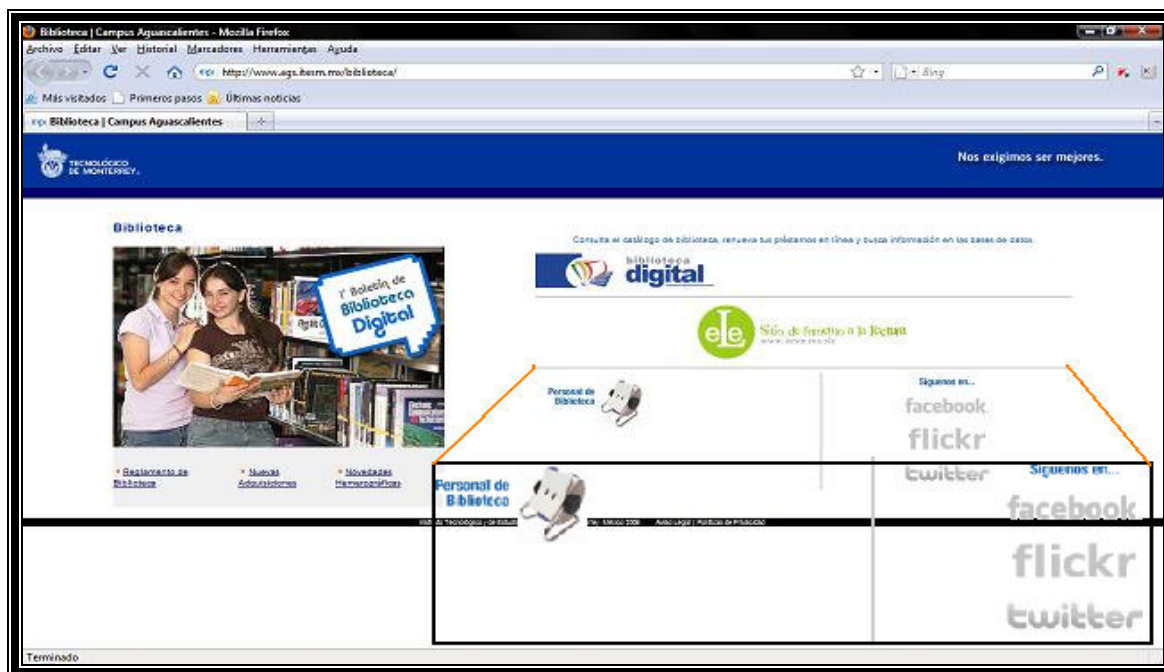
Biblioteca | Campus Aguascalientes - Mozilla Firefox

Archivo Editar Ver Historial Marcadores Herramientas Ayuda

http://www.ags.itesm.mx/biblioteca/

Bing

Más visitados Primeros pasos Últimas noticias

Biblioteca | Campus Aguascalientes

TECNOLÓGICO DE MONTERREY

Nos exigimos ser mejores.

Biblioteca

1° Boletín de Biblioteca Digital

Consulta el catálogo de biblioteca, renueva tus préstamos en línea y busca información en las bases de datos

biblioteca digital

ele Sitio de fomento a la lectura

Personal de Biblioteca

Síguenos en...

facebook

flickr

twitter

Reglamento de Biblioteca

Nuevas Adquisiciones

Novedades Hemerográficas

Instituto Tecnológico y de Estudios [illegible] rey, México 2008 Aviso Legal | Políticas de Privacidad

Personal de Biblioteca

Síguenos en...

facebook

flickr

twitter

Terminado